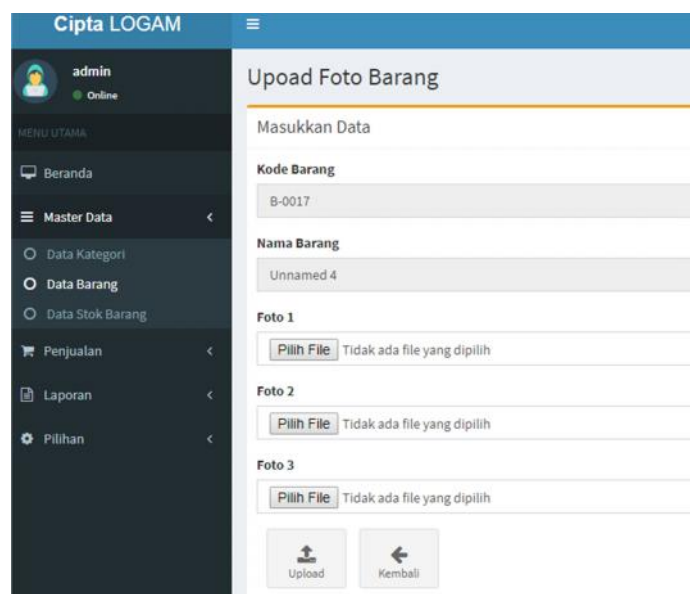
Cipta LOGAM

admin
Online

MENU UTAMA

Beranda

Master Data

Data Kategori

Data Barang

Data Stok Barang

Penjualan

Laporan

Pilihan

Upoad Foto Barang

Masukkan Data

Kode Barang

B-0017

Nama Barang

Unnamed 4

Foto 1

Pilih File Tidak ada file yang dipilih

Foto 2

Pilih File Tidak ada file yang dipilih

Foto 3

Pilih File Tidak ada file yang dipilih

Upload

Kembali